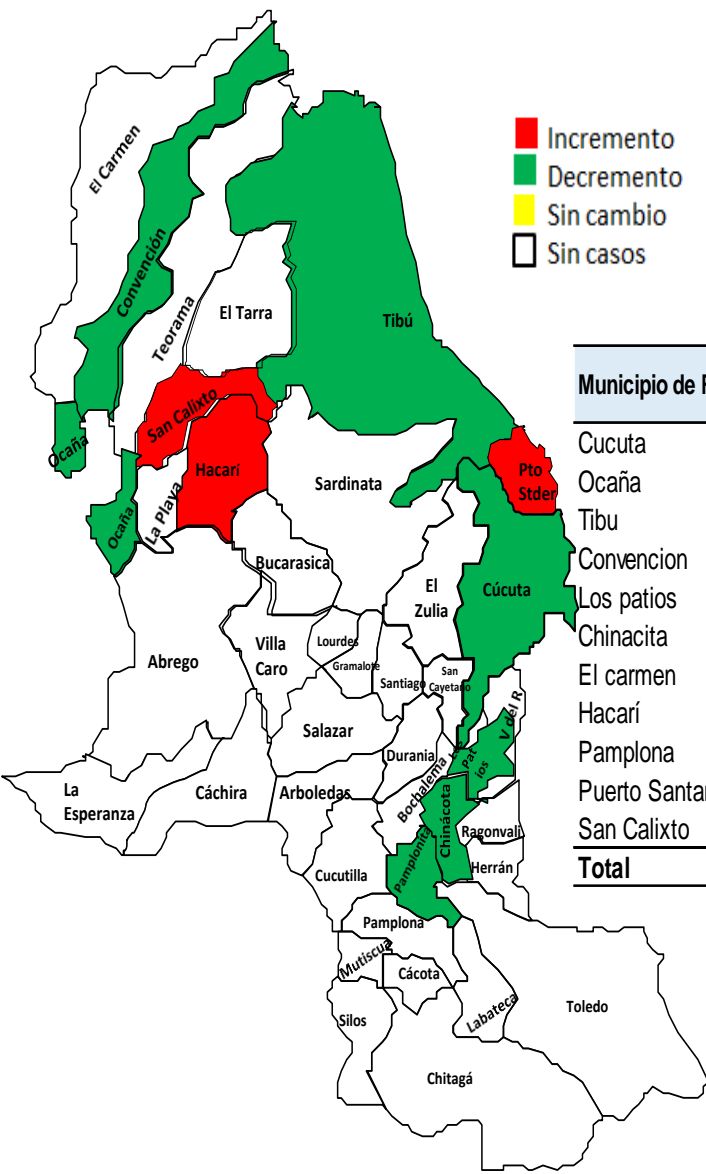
Incremento
Decremento
Sin cambio
Sin casos

El Carmen
Convención
Teorama
El Tarra
Tibú
Ocaña
San Calixto
Hacarí
Ocaña
La Playa
Sardinata
Pto Stder
Bucarasica
El Zulia
Cúcuta
Abrego
Villa Caro
Lourdes
Gramalote
Santiago
San Cayetano
Salazar
Durania
Pat ios
V del R
La Esperanza
Cáchira
Arboledas
Bochalema
Chinácota
Ragonvalia
Cucutilla
Pamplonita
Herrán
Pamplona
Mutiscua
Cácota
Silos
Labateca
Toledo
Chitagá

| Municipio de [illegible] |
|---|
| Cucuta |
| Ocaña |
| Tibu |
| Convencion |
| Los patios |
| Chinacita |
| El carmen |
| Hacarí |
| Pamplona |
| Puerto Santa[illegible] |
| San Calixto |
| Total |